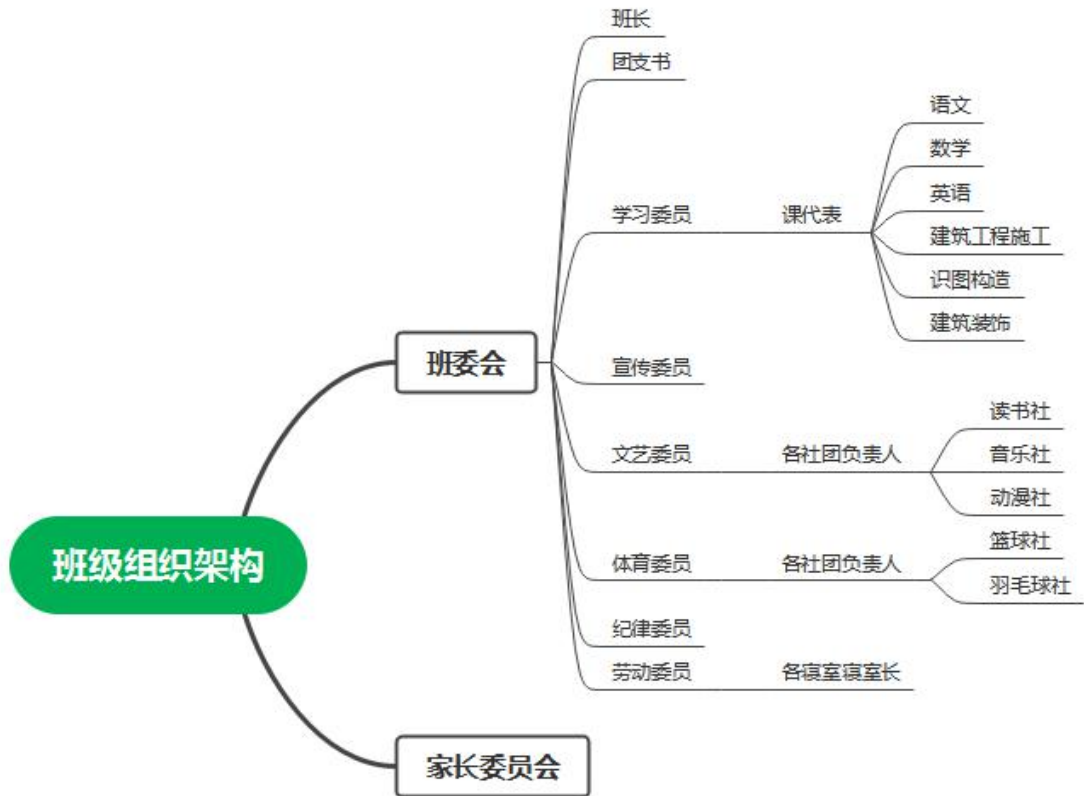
班级组织架构

班委会

班长

团支书

学习委员

课代表

语文

数学

英语

建筑工程施工

识图构造

建筑装饰

宣传委员

文艺委员

各社团负责人

读书社

音乐社

动漫社

体育委员

各社团负责人

篮球社

羽毛球社

纪律委员

劳动委员

各寝室寝室长

家长委员会